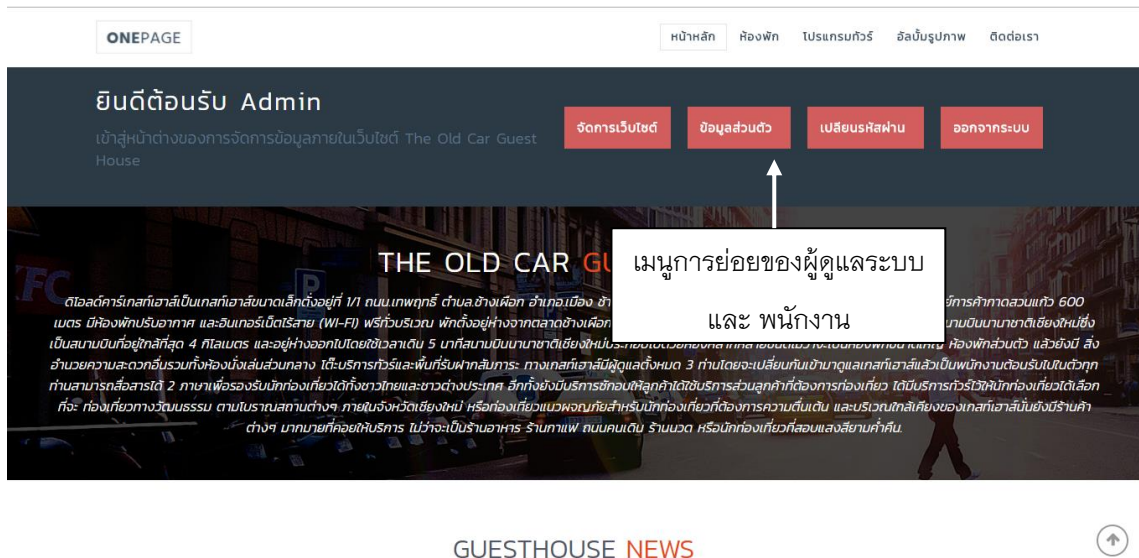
ONEPAGE

หน้าหลัก ห้องพัก โปรแกรมทัวร์ อัลบั้มรูปภาพ ติดต่อเรา

ยินดีต้อนรับ Admin

เข้าสู่หน้าต่างของการจัดการข้อมูลภายในเว็บไซต์ The Old Car Guest House

จัดการเว็บไซต์ ข้อมูลส่วนตัว เปลี่ยนรหัสผ่าน ออกจากระบบ

THE OLD CAR GU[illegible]

เมนูการย่อยของผู้ดูแลระบบ

และ พนักงาน

ดิโอลด์คาร์เกสท์เฮาส์เป็นเกสท์เฮาส์ขนาดเล็กตั้งอยู่ที่ 1/1 ถนนเทพกุทธ์ ตำบลช้างเผือก อำเภอเมือง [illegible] ศูนย์การค้ากาดสวนแก้ว 600 เมตร มีห้องพักปรับอากาศ และอินเทอร์เน็ตไร้สาย (WI-FI) ฟรีทั่วบริเวณ พักตั้งอยู่ห่างจากตลาดช้างเผือก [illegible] สนามบินนานาชาติเชียงใหม่ซึ่งเป็นสนามบินที่อยู่ใกล้ที่สุด 4 กิโลเมตร และอยู่ห่างออกไปโดยใช้เวลาเดิน 5 นาทีสนามบินนานาชาติเชียงใหม่ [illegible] ห้องพักส่วนตัว แล้วยังมี สิ่งอำนวยความสะดวกอื่นรวมทั้งห้องนั่งเล่นส่วนกลาง โต๊ะบริการทัวร์และพื้นที่รับฝากสัมภาระ ทางเกสท์เฮาส์มีผู้ดูแลทั้งหมด 3 ท่านโดยจะเปลี่ยนกันเข้ามาดูแลเกสท์เฮาส์แล้วเป็นพนักงานต้อนรับในตัวทุกท่านสามารถสื่อสารได้ 2 ภาษาเพื่อรองรับนักท่องเที่ยวได้ทั้งชาวไทยและชาวต่างประเทศ อีกทั้งยังมีบริการซักอบให้ลูกค้าได้ใช้บริการส่วนลูกค้าที่ต้องการท่องเที่ยว ได้มีบริการทัวร์ไว้ให้นักท่องเที่ยวได้เลือกที่จะ ท่องเที่ยวทางวัฒนธรรม ตามโบราณสถานต่างๆ ภายในจังหวัดเชียงใหม่ หรือท่องเที่ยวแนวผจญภัยสำหรับนักท่องเที่ยวที่ต้องการความตื่นเต้น และบริเวณใกล้เคียงของเกสท์เฮาส์นั้นยังมีร้านค้าต่างๆ มากมายที่คอยให้บริการ ไม่ว่าจะเป็นร้านอาหาร ร้านกาแฟ ถนนคนเดิน ร้านนวด หรือนักท่องเที่ยวที่สอบแสงสียามค่ำคืน.

GUESTHOUSE NEWS